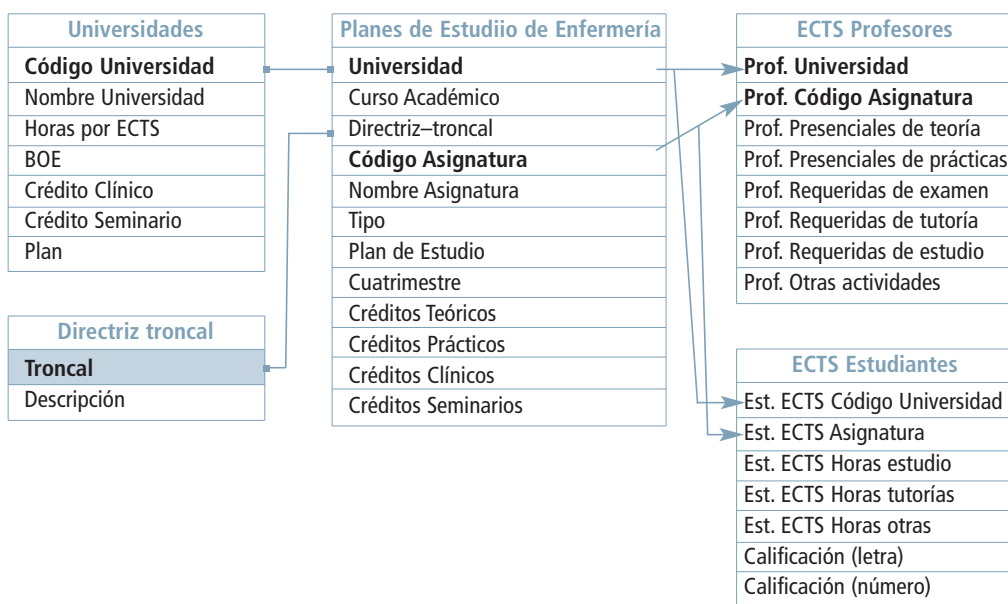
Universidades
Código Universidad
Nombre Universidad
Horas por ECTS
BOE
Crédito Clínico
Crédito Seminario
Plan

Directriz troncal
Troncal
Descripción

Planes de Estudiio de Enfermería
Universidad
Curso Académico
Directriz–troncal
Código Asignatura
Nombre Asignatura
Tipo
Plan de Estudio
Cuatrimestre
Créditos Teóricos
Créditos Prácticos
Créditos Clínicos
Créditos Seminarios

ECTS Profesores
Prof. Universidad
Prof. Código Asignatura
Prof. Presenciales de teoría
Prof. Presenciales de prácticas
Prof. Requeridas de examen
Prof. Requeridas de tutoría
Prof. Requeridas de estudio
Prof. Otras actividades

ECTS Estudiantes
Est. ECTS Código Universidad
Est. ECTS Asignatura
Est. ECTS Horas estudio
Est. ECTS Horas tutorías
Est. ECTS Horas otras
Calificación (letra)
Calificación (número)